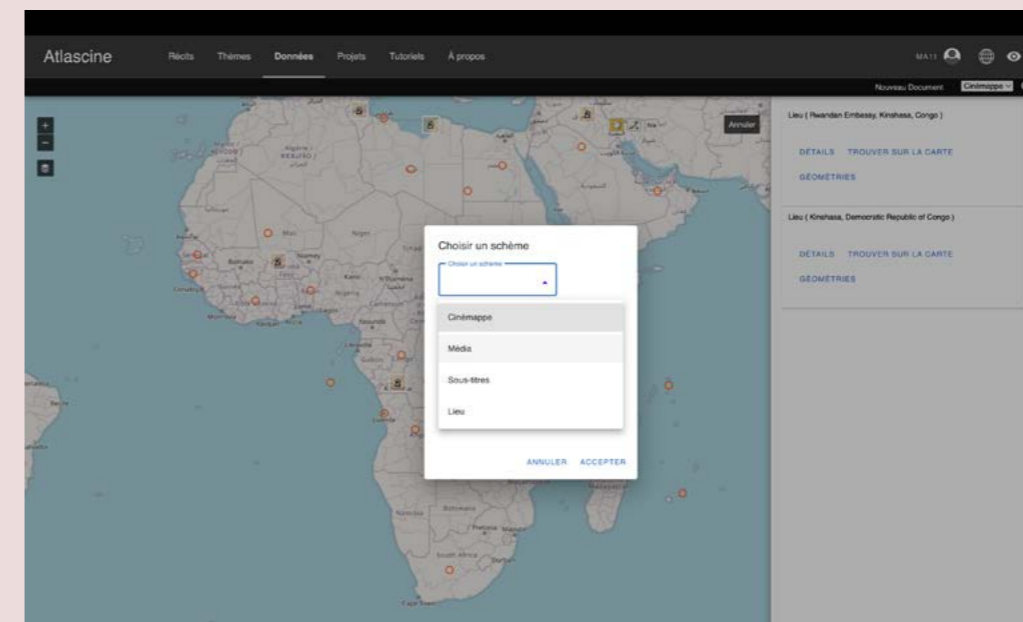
Atlascine

Récits Thèmes Données Projets Tutoriels À propos

MA11

Nouveau Document Cinémappe

Annuler

Lieu ( Rwandan Embassy, Kinshasa, Congo )

DÉTAILS TROUVER SUR LA CARTE

GÉOMÉTRIES

Lieu ( Kinshasa, Democratic Republic of Congo )

DÉTAILS TROUVER SUR LA CARTE

GÉOMÉTRIES

Choisir un schème

Choisir un schème

Cinémappe

Média

Sous-titres

Lieu

ANNULER ACCEPTER

Mali

Niger

Burkina

Nigeria

Cameroun

Botswana

Namibia

South Africa

Madagascar

Cape Town